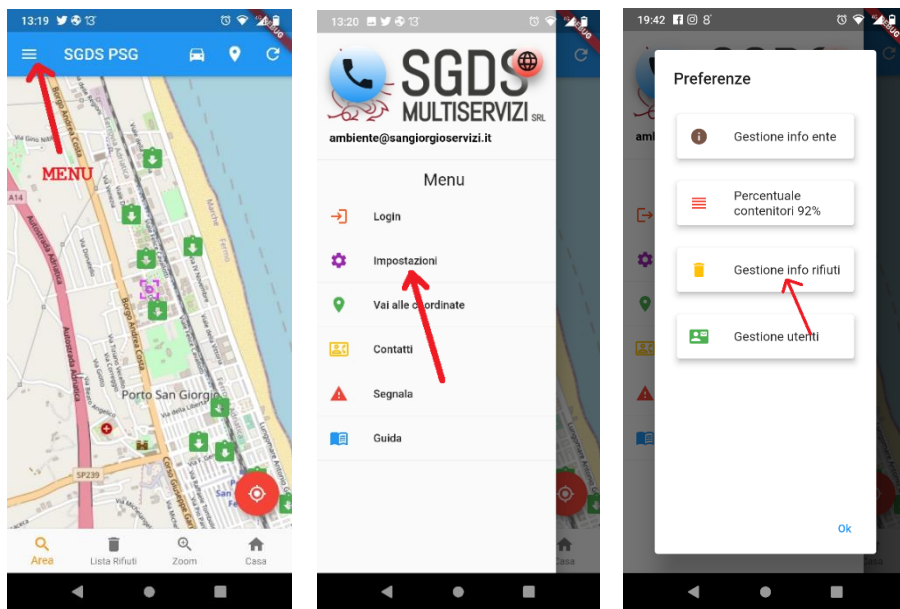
13:19 13

SGDS PSG

MENU

A14

Autostrada Adriatica

Via Gino Nibbi

Borgo Andrea Costa

Via Donizetti

Via Gigli

Porto San Giorgio

SP239

Corso Giuseppe Garibaldi

Marche Fermo

Lungomare Antonio Gramsci

Area Lista Rifiuti Zoom Casa

13:20 13

SGDS MULTISERVIZI SRL

ambiente@sangiorgioservizi.it

Menu

Login

Impostazioni

Vai alle coordinate

Contatti

Segnala

Guida

19:42 8

Preferenze

Gestione info ente

Percentuale contenitori 92%

Gestione info rifiuti

Gestione utenti

Ok